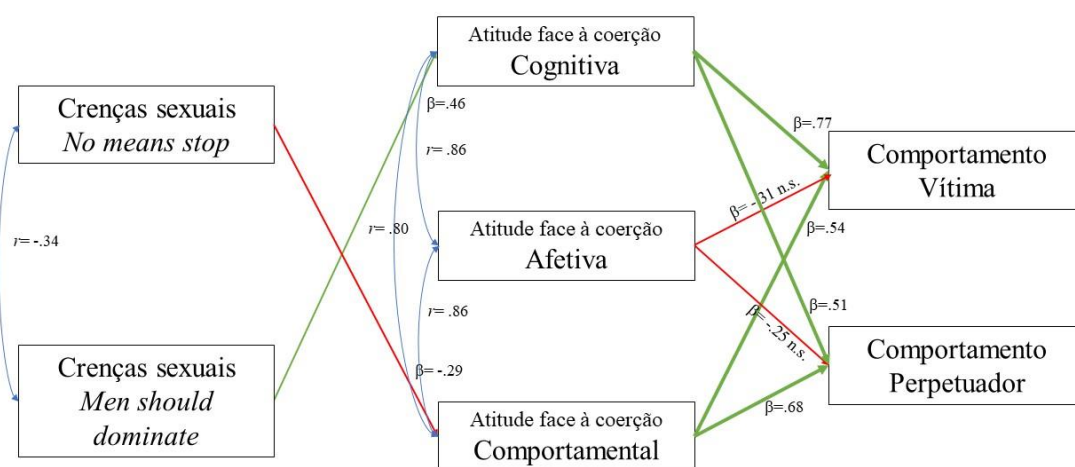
Crenças sexuais
*No means stop*

$r$= -.34

Crenças sexuais
*Men should dominate*

Atitude face à coerção
Cognitiva

β=.46

$r$= .86

$r$= .80

Atitude face à coerção
Afetiva

$r$= .86

β= -.29

Atitude face à coerção
Comportamental

β=.77

β= -.31 n.s.

β=.54

β=.51

β= -.25 n.s.

β=.68

Comportamento
Vítima

Comportamento
Perpetuador